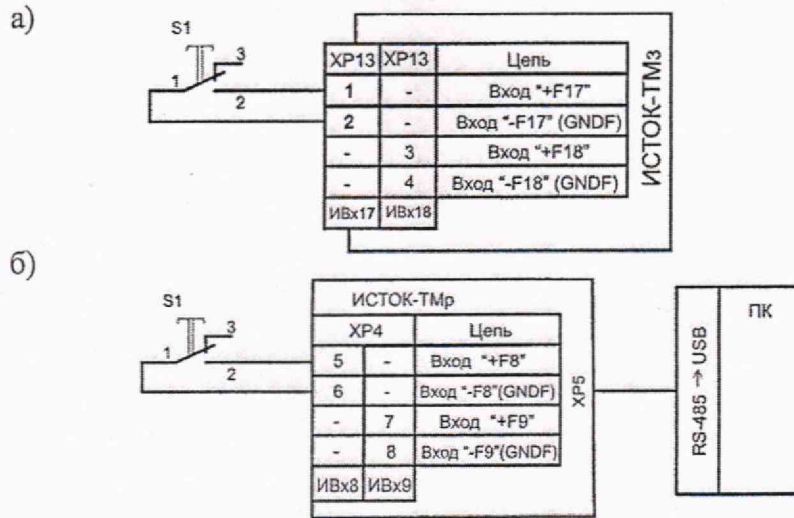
а)

S1
1 3
2

| XP13 | XP13 | Цепь |
|---|---|---|
| 1 | - | Вход "+F17" |
| 2 | - | Вход "-F17" (GNDF) |
| - | 3 | Вход "+F18" |
| - | 4 | Вход "-F18" (GNDF) |
| ИВх17 | ИВх18 | |

ИСТОК-ТМз

б)

S1
1 3
2

ИСТОК-ТМр

| XP4 | | Цепь |
|---|---|---|
| 5 | - | Вход "+F8" |
| 6 | - | Вход "-F8"(GNDF) |
| - | 7 | Вход "+F9" |
| - | 8 | Вход "-F9"(GNDF) |
| ИВх8 | ИВх9 | |

XP5

RS-485 → USB

ПК